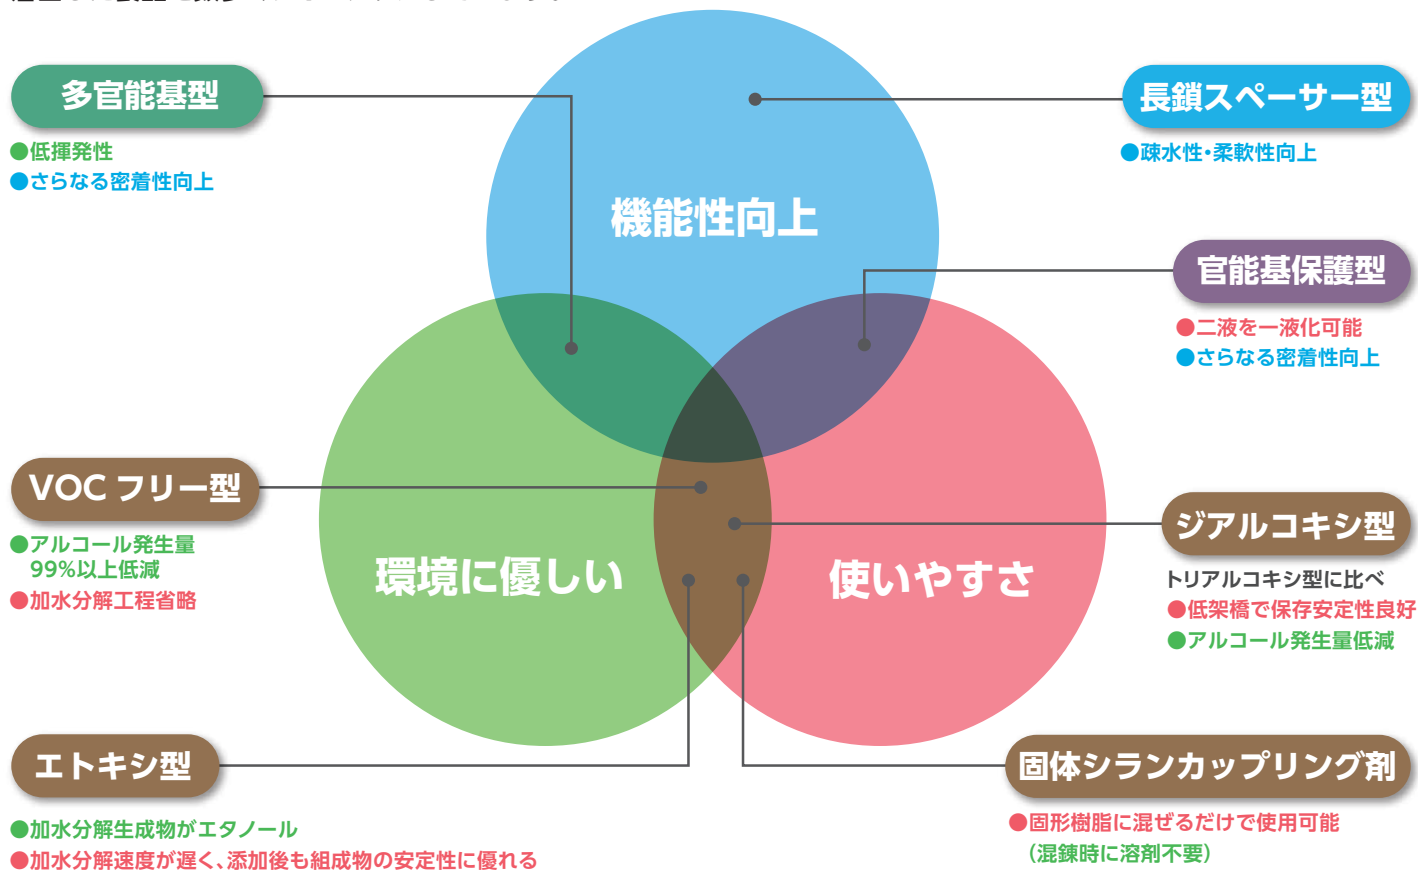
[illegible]

多官能基型
●低揮発性
●さらなる密着性向上

長鎖スペーサー型
●疎水性・柔軟性向上

機能性向上

官能基保護型
●二液を一液化可能
●さらなる密着性向上

VOC フリー型
●アルコール発生量 99%以上低減
●加水分解工程省略

環境に優しい

使いやすさ

ジアルコキシ型
トリアルコキシ型に比べ
●低架橋で保存安定性良好
●アルコール発生量低減

エトキシ型
●加水分解生成物がエタノール
●加水分解速度が遅く、添加後も組成物の安定性に優れる

固体シランカップリング剤
●固形樹脂に混ぜるだけで使用可能 (混錬時に溶剤不要)